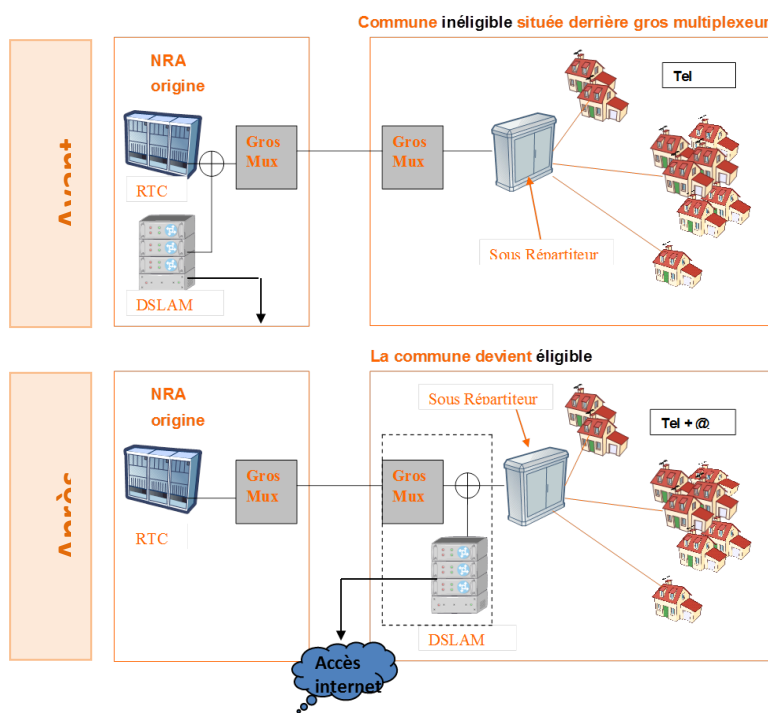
Commune inéligible située derrière gros multiplexeur

Avant

NRA origine

RTC

DSLAM

Gros Mux

Gros Mux

Sous Répartiteur

Tel

La commune devient éligible

Après

NRA origine

RTC

Gros Mux

Gros Mux

Sous Répartiteur

DSLAM

Tel + @

Accès internet